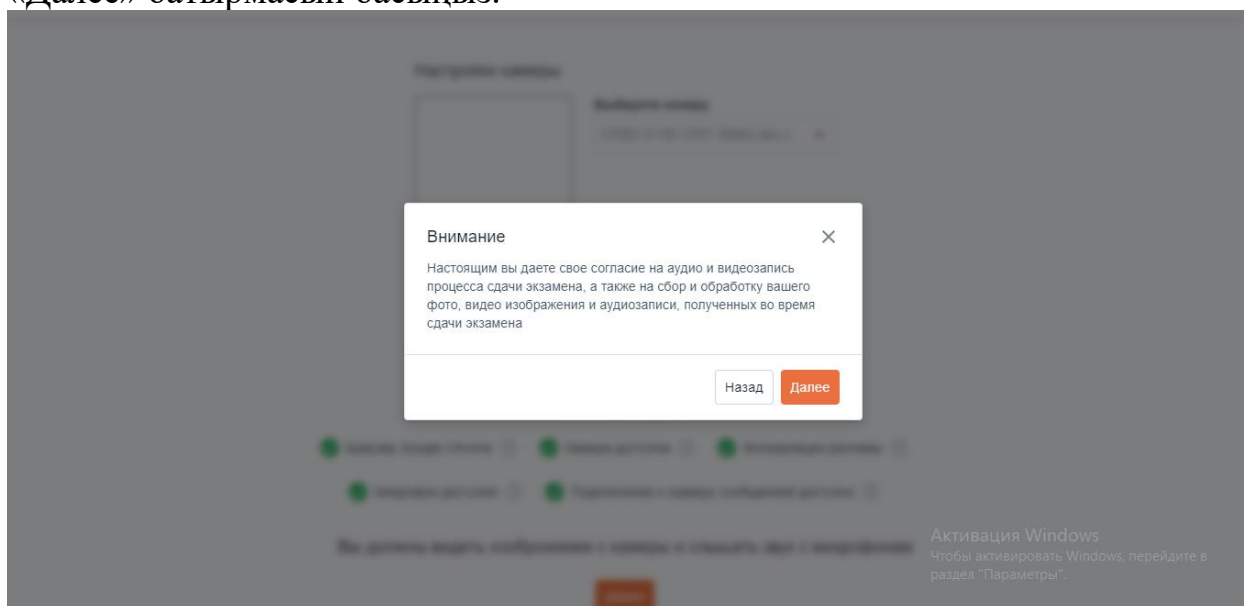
«Далее» батырмасын басыңыз.

Настройки камеры

Выберите камеру

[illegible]

Внимание

Настоящим вы даете свое согласие на аудио и видеозапись процесса сдачи экзамена, а также на сбор и обработку вашего фото, видео изображения и аудиозаписи, полученных во время сдачи экзамена

Назад Далее

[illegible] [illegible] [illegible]

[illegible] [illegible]

Вы должны видеть изображение с камеры и слышать звук с микрофона

Активация Windows
Чтобы активировать Windows, перейдите в раздел "Параметры".

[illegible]